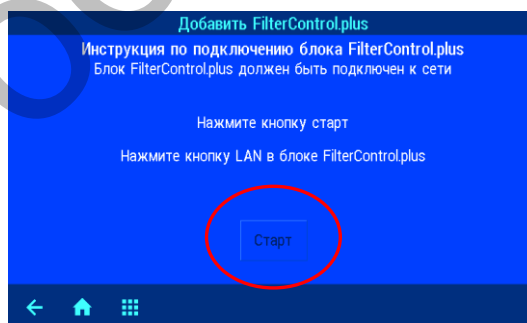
Добавить FilterControl.plus

Инструкция по подключению блока FilterControl.plus
Блок FilterControl.plus должен быть подключен к сети

Нажмите кнопку старт

Нажмите кнопку LAN в блоке FilterControl.plus

Старт